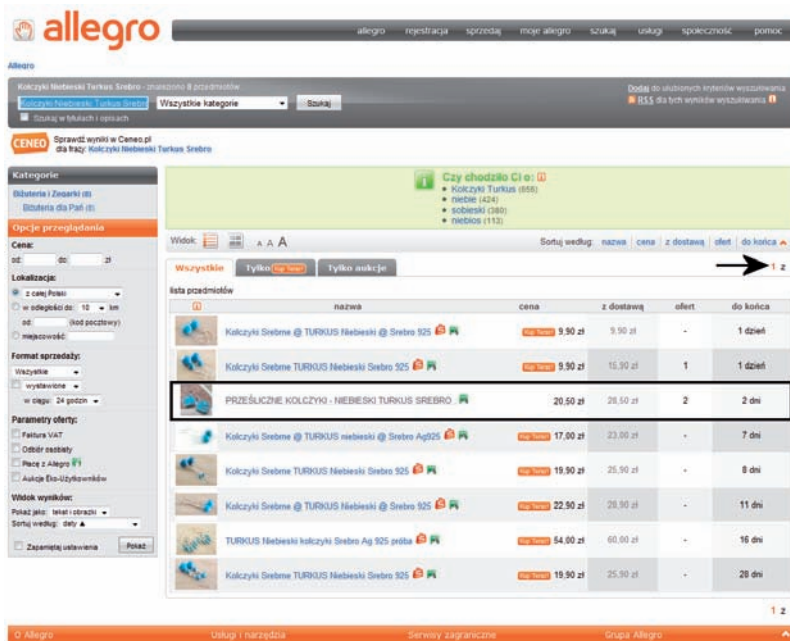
allegro

allegro rejestracja sprzedaj moje allegro szukaj usługi społeczność pomoc

Allegro

Kolczyki Niebieski Turkus Srebro - znaleziono 8 przedmiotów

Kolczyki Niebieski Turkus Srebro Wszystkie kategorie Szukaj

Szukaj w tytułach i opisach

Dodaj do ulubionych kryteriów wyszukiwania
RSS dla tych wyników wyszukiwania

CENEO Sprawdź wyniki w Ceneo.pl dla frazy: Kolczyki Niebieski Turkus Srebro

Kategorie
Biżuteria i Zegarki (8)
Biżuteria dla Pań (8)

Opcje przeglądania
Cena:
od: do: zł
Lokalizacja:
z całej Polski
w odległości do: 10 km
od: (kod pocztowy)
miejscowość:
Format sprzedaży:
Wszystkie
wystawione
w ciągu: 24 godzin
Parametry oferty:
Faktura VAT
Odbiór osobisty
Płacę z Allegro
Aukcje Eko-Użytkowników
Widok wyników:
Pokaż jako: tekst i obrazki
Sortuj według: daty ▲
Zapamiętaj ustawienia Pokaż

Czy chodziło Ci o:
• Kolczyki Turkus (656)
• niebie (424)
• sobieski (380)
• niebios (113)

Widok: A A A
Sortuj według: nazwa | cena | z dostawą | ofert | do końca

Wszystkie | Tylko Kup Teraz | Tylko aukcje

1 2

lista przedmiotów

| | nazwa | cena | z dostawą | ofert | do końca |
|---|---|---|---|---|---|
| | Kolczyki Srebrne @ TURKUS Niebieski @ Srebro 925 | Kup Teraz 9,90 zł | 9,90 zł | - | 1 dzień |
| | Kolczyki Srebrne TURKUS Niebieski Srebro 925 | Kup Teraz 9,90 zł | 15,90 zł | 1 | 1 dzień |
| | PRZEŚLICZNE KOLCZYKI - NIEBIESKI TURKUS SREBRO | 20,50 zł | 28,50 zł | 2 | 2 dni |
| | Kolczyki Srebrne @ TURKUS niebieski @ Srebro Ag925 | Kup Teraz 17,00 zł | 23,00 zł | - | 7 dni |
| | Kolczyki Srebrne TURKUS Niebieski Srebro 925 | Kup Teraz 19,90 zł | 25,90 zł | - | 8 dni |
| | Kolczyki Srebrne @ TURKUS Niebieski @ Srebro 925 | Kup Teraz 22,90 zł | 28,90 zł | - | 11 dni |
| | TURKUS Niebieski kolczyki Srebro Ag 925 próba | Kup Teraz 54,00 zł | 60,00 zł | - | 16 dni |
| | Kolczyki Srebrne TURKUS Niebieski Srebro 925 | Kup Teraz 19,90 zł | 25,90 zł | - | 28 dni |

1 2

O Allegro Usługi i narzędzia Serwisy zagraniczne Grupa Allegro